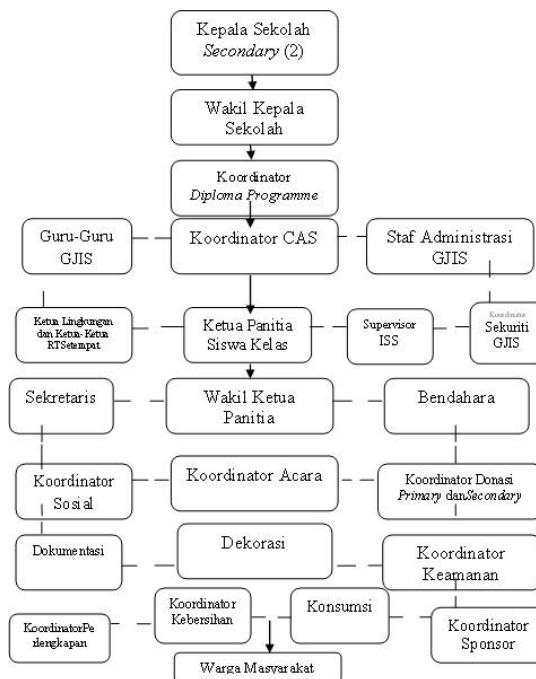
Kepala Sekolah
*Secondary* (2)

Wakil Kepala Sekolah

Koordinator
*Diploma Programme*

Guru-Guru GJIS

Koordinator CAS

Staf Administrasi GJIS

Ketua Lingkungan dan Ketua-Ketua RTSetempat

Ketua Panitia Siswa Kelas

Supervisor ISS

Koordinator Sekuriti GJIS

Sekretaris

Wakil Ketua Panitia

Bendahara

Koordinator Sosial

Koordinator Acara

Koordinator Donasi *Primary* dan*Secondary*

Dokumentasi

Dekorasi

Koordinator Keamanan

KoordinatorPerlengkapan

Koordinator Kebersihan

Konsumsi

Koordinator Sponsor

Warga Masyarakat